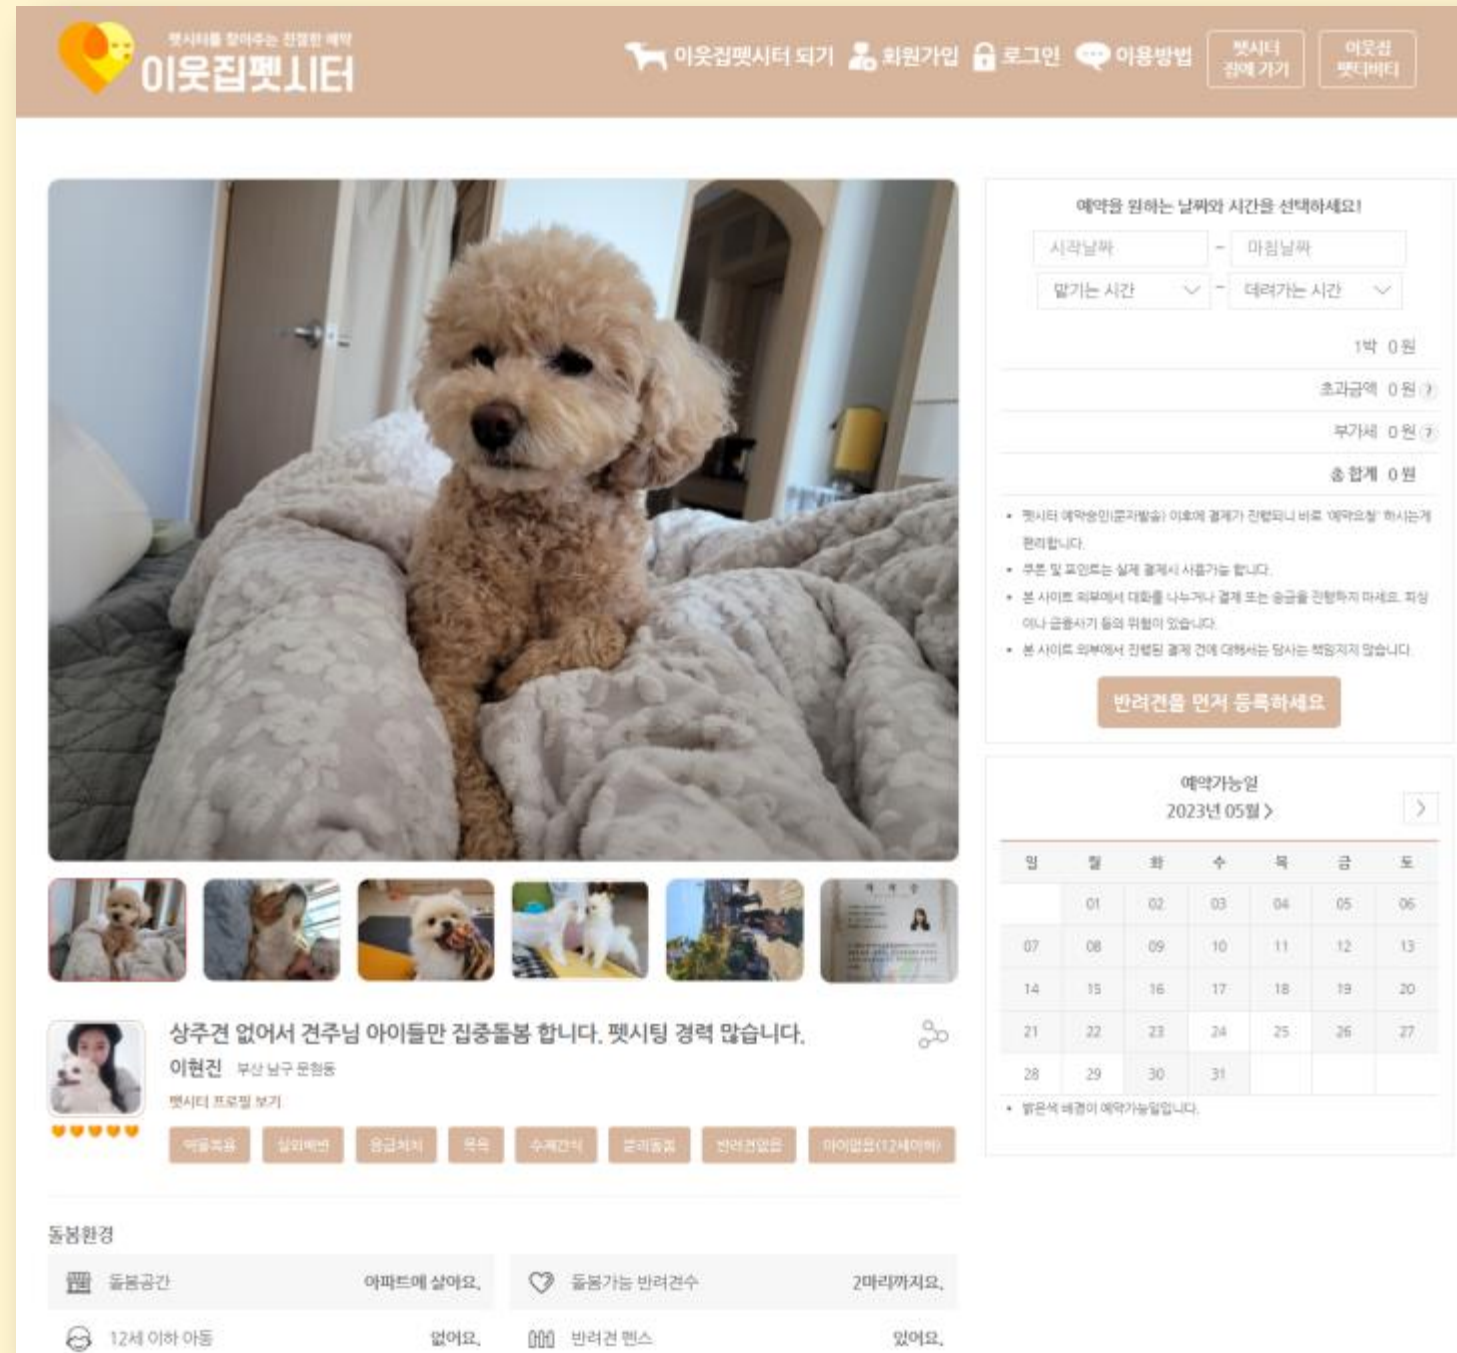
펫시터를 찾아주는 친절한 예약
이웃집펫시터

이웃집펫시터 되기 회원가입 로그인 이용방법 펫시터 집에 가기 이웃집 펫디버티

예약을 원하는 날짜와 시간을 선택하세요!

시작날짜 - 마침날짜
맡기는 시간 - 데려가는 시간

1박 0 원
초과금액 0 원
부가세 0 원
총 합계 0 원

• 펫시터 예약승인(문자발송) 이후에 결제가 진행되니 바로 '예약요청' 하시는게 편리합니다.
• 쿠폰 및 포인트는 실제 결제시 사용가능 합니다.
• 본 사이트 외부에서 대화를 나누거나 결제 또는 송금을 진행하지 마세요. 피싱이나 금융사기 등의 위험이 있습니다.
• 본 사이트 외부에서 진행된 결제 건에 대해서는 당사는 책임지지 않습니다.

반려견을 먼저 등록하세요

예약가능일
2023년 05월 >

| 일 | 월 | 화 | 수 | 목 | 금 | 토 |
|---|---|---|---|---|---|---|
| | 01 | 02 | 03 | 04 | 05 | 06 |
| 07 | 08 | 09 | 10 | 11 | 12 | 13 |
| 14 | 15 | 16 | 17 | 18 | 19 | 20 |
| 21 | 22 | 23 | 24 | 25 | 26 | 27 |
| 28 | 29 | 30 | 31 | | | |

• 밝은색 배경이 예약가능일입니다.

상주견 없어서 견주님 아이들만 집중돌봄 합니다. 펫시팅 경력 많습니다.
이현진 부산 남구 문현동
펫시터 프로필 보기

약물복용 실외배변 응급처치 목욕 수제간식 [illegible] 반려견없음 아이없음(12세이하)

돌봄환경
돌봄공간 아파트에 살아요.
돌봄가능 반려견수 2마리까지요.
12세 이하 아동 없어요.
반려견 펜스 있어요.